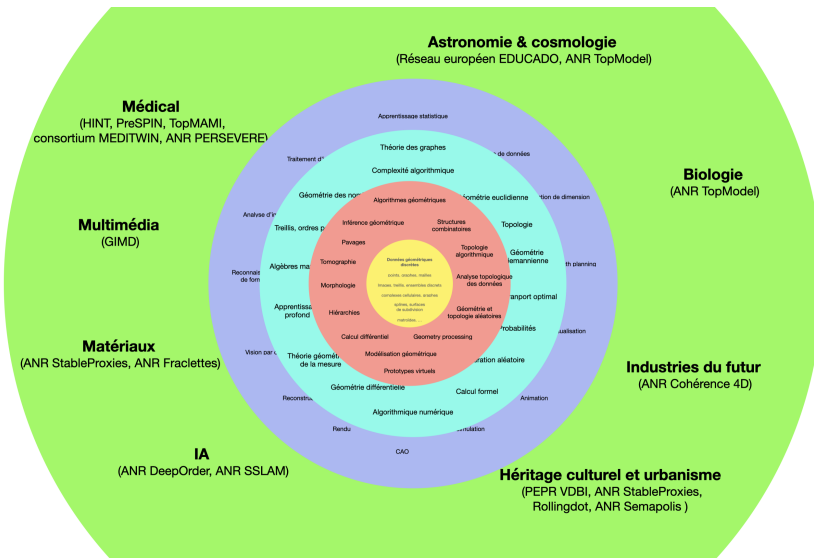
Astronomie & cosmologie
(Réseau européen EDUCADO, ANR TopModel)

Médical
(HINT, PreSPIN, TopMAMI, consortium MEDITWIN, ANR PERSEVERE)

Biologie
(ANR TopModel)

Multimédia
(GIMD)

Matériaux
(ANR StableProxies, ANR Fraclettes)

Industries du futur
(ANR Cohérence 4D)

IA
(ANR DeepOrder, ANR SSLAM)

Héritage culturel et urbanisme
(PEPR VDBI, ANR StableProxies, Rollingdot, ANR Semapolis )

Apprentissage statistique
Traitement d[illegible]
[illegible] de données
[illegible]tion de dimension
Analyse d'i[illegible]
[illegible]th planning
Reconnais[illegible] de form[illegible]
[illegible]ualisation
Vision par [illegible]
Animation
Reconstru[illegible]
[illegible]mulation
Rendu
CAO

Théorie des graphes
Complexité algorithmique
Géométrie des no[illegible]
Géométrie euclidienne
Treillis, ordres p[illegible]
Topologie
Géométrie riemannienne
Algèbres ma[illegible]
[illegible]ransport optimal
Apprentissa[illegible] profond
Probabilités
Théorie géomét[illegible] de la mesure
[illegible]ration aléatoire
Géométrie différentielle
Calcul formel
Algorithmique numérique

Algorithmes géométriques
Inférence géométrique
Structures combinatoires
Pavages
Topologie algorithmique
Tomographie
Analyse topologique des données
Morphologie
Hiérarchies
Géométrie et topologie aléatoires
Calcul différentiel
Geometry processing
Modélisation géométrique
Prototypes virtuels

Données géométriques discrètes
points, graphes, maillages
images, treillis, ensembles discrets
complexes cellulaires, graphes
splines, surfaces de subdivision
matroïdes, ...